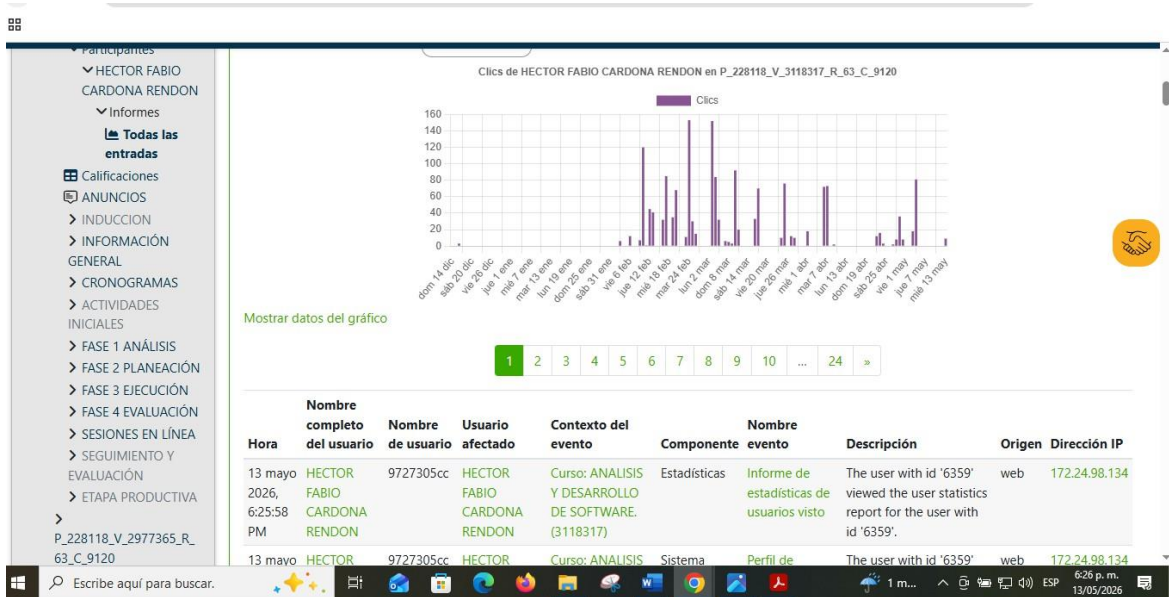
Participantes
HECTOR FABIO CARDONA RENDON
Informes
Todas las entradas
Calificaciones
ANUNCIOS
INDUCCION
INFORMACIÓN GENERAL
CRONOGRAMAS
ACTIVIDADES INICIALES
FASE 1 ANÁLISIS
FASE 2 PLANEACIÓN
FASE 3 EJECUCIÓN
FASE 4 EVALUACIÓN
SESIONES EN LÍNEA
SEGUIMIENTO Y EVALUACIÓN
ETAPA PRODUCTIVA
P_228118_V_2977365_R_63_C_9120

Clics de HECTOR FABIO CARDONA RENDON en P_228118_V_3118317_R_63_C_9120

Clics

160
140
120
100
80
60
40
20
0

dom 14 dic, sáb 20 dic, vie 26 dic, jue 1 ene, mié 7 ene, mar 13 ene, lun 19 ene, dom 25 ene, sáb 31 ene, vie 6 feb, jue 12 feb, mié 18 feb, mar 24 feb, lun 2 mar, dom 8 mar, sáb 14 mar, vie 20 mar, jue 26 mar, mié 1 abr, mar 7 abr, lun 13 abr, dom 19 abr, sáb 25 abr, vie 1 may, jue 7 may, mié 13 may

Mostrar datos del gráfico

1 2 3 4 5 6 7 8 9 10 ... 24 »

| Hora | Nombre completo del usuario | Nombre de usuario | Usuario afectado | Contexto del evento | Componente | Nombre evento | Descripción | Origen | Dirección IP |
|---|---|---|---|---|---|---|---|---|---|
| 13 mayo 2026, 6:25:58 PM | HECTOR FABIO CARDONA RENDON | 9727305cc | HECTOR FABIO CARDONA RENDON | Curso: ANALISIS Y DESARROLLO DE SOFTWARE. (3118317) | Estadísticas | Informe de estadísticas de usuarios visto | The user with id '6359' viewed the user statistics report for the user with id '6359'. | web | 172.24.98.134 |
| 13 mayo | HECTOR | 9727305cc | HECTOR | Curso: ANALISIS | Sistema | Perfil de | The user with id '6359' | web | 172.24.98.134 |

Escribe aquí para buscar.
1 m...
ESP
6:26 p. m.
13/05/2026